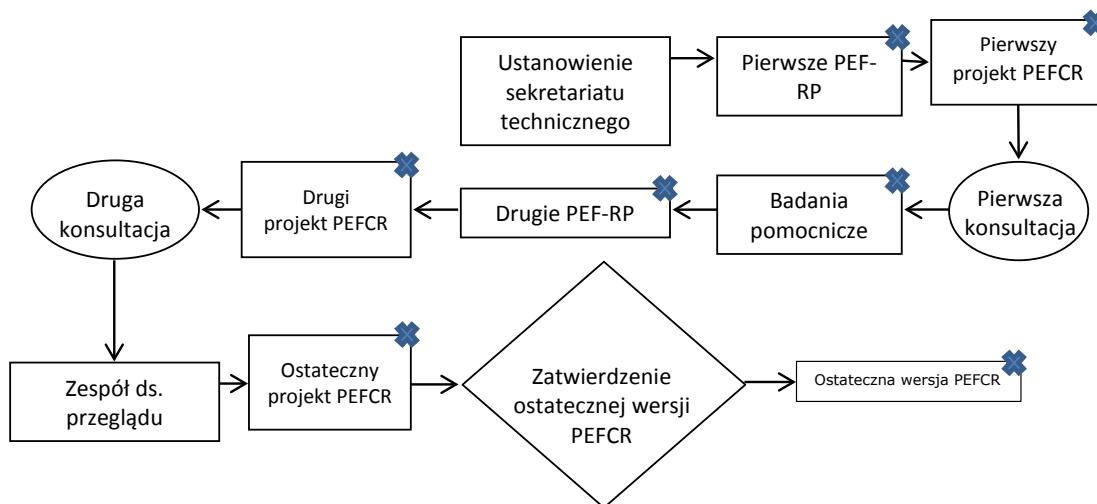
Ustanowienie sekretariatu technicznego

Pierwsze PEF-RP

Pierwszy projekt PEFCR

Pierwsza konsultacja

Badania pomocnicze

Drugie PEF-RP

Drugi projekt PEFCR

Druga konsultacja

Zespół ds. przeglądu

Ostateczny projekt PEFCR

Zatwierdzenie ostatecznej wersji PEFCR

Ostateczna wersja PEFCR